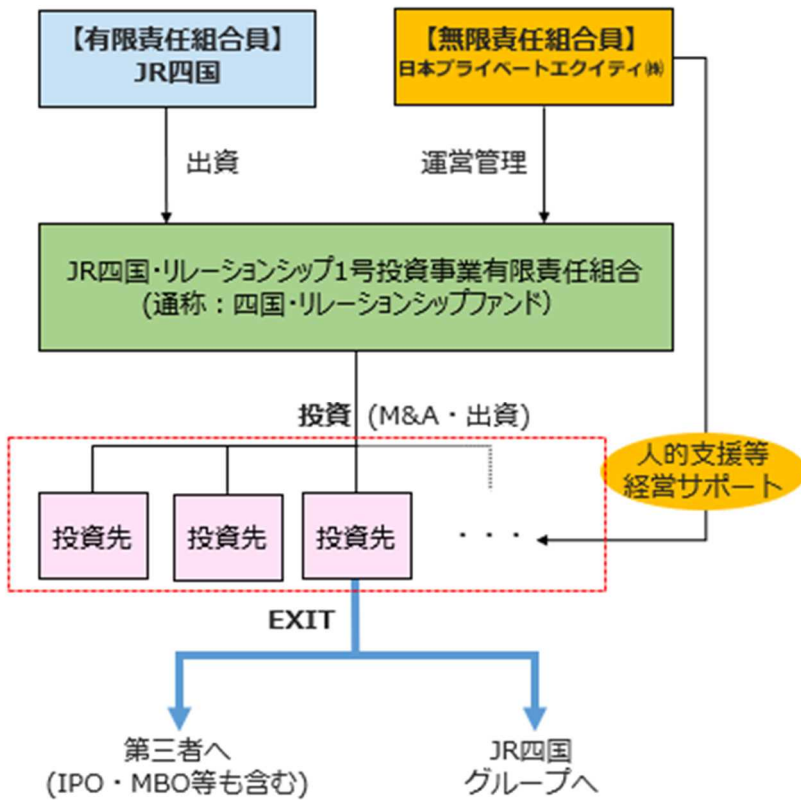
【有限責任組合員】
JR四国

【無限責任組合員】
日本プライベートエクイティ㈱

出資

運営管理

JR四国・リレーションシップ1号投資事業有限責任組合
(通称：四国・リレーションシップファンド)

投資（M&A・出資）

人的支援等
経営サポート

投資先

投資先

投資先

・・・

EXIT

第三者へ
(IPO・MBO等も含む)

JR四国
グループへ